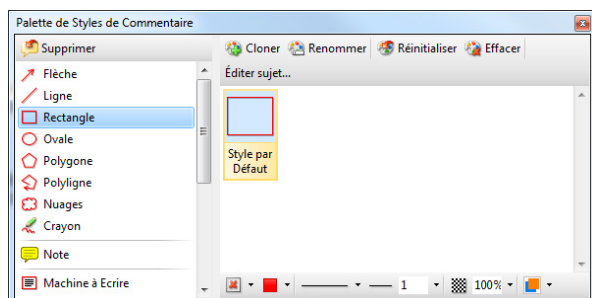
Palette de Styles de Commentaire

Supprimer

Flèche
Ligne
Rectangle
Ovale
Polygone
Polyligne
Nuages
Crayon
Note
Machine à Ecrire

Cloner Renommer Réinitialiser Effacer

Éditer sujet...

Style par Défaut

1

100%